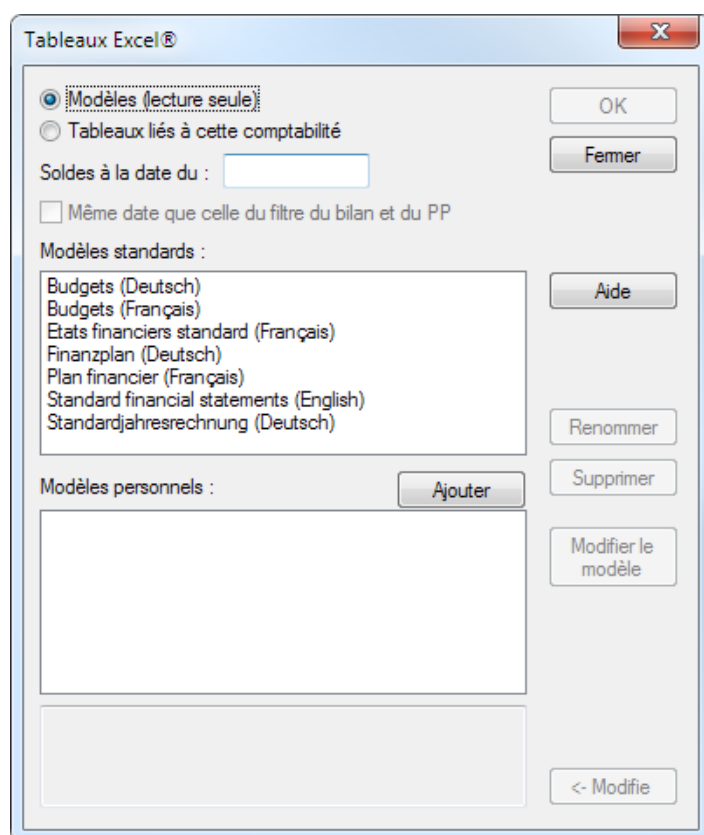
Tableaux Excel®

Modèles (lecture seule)
Tableaux liés à cette comptabilité

OK
Fermer

Soldes à la date du :

Même date que celle du filtre du bilan et du PP

Modèles standards :

Budgets (Deutsch)
Budgets (Français)
Etats financiers standard (Français)
Finanzplan (Deutsch)
Plan financier (Français)
Standard financial statements (English)
Standardjahresrechnung (Deutsch)

Aide

Renommer
Supprimer

Modèles personnels :

Ajouter

Modifier le modèle

<- Modifie